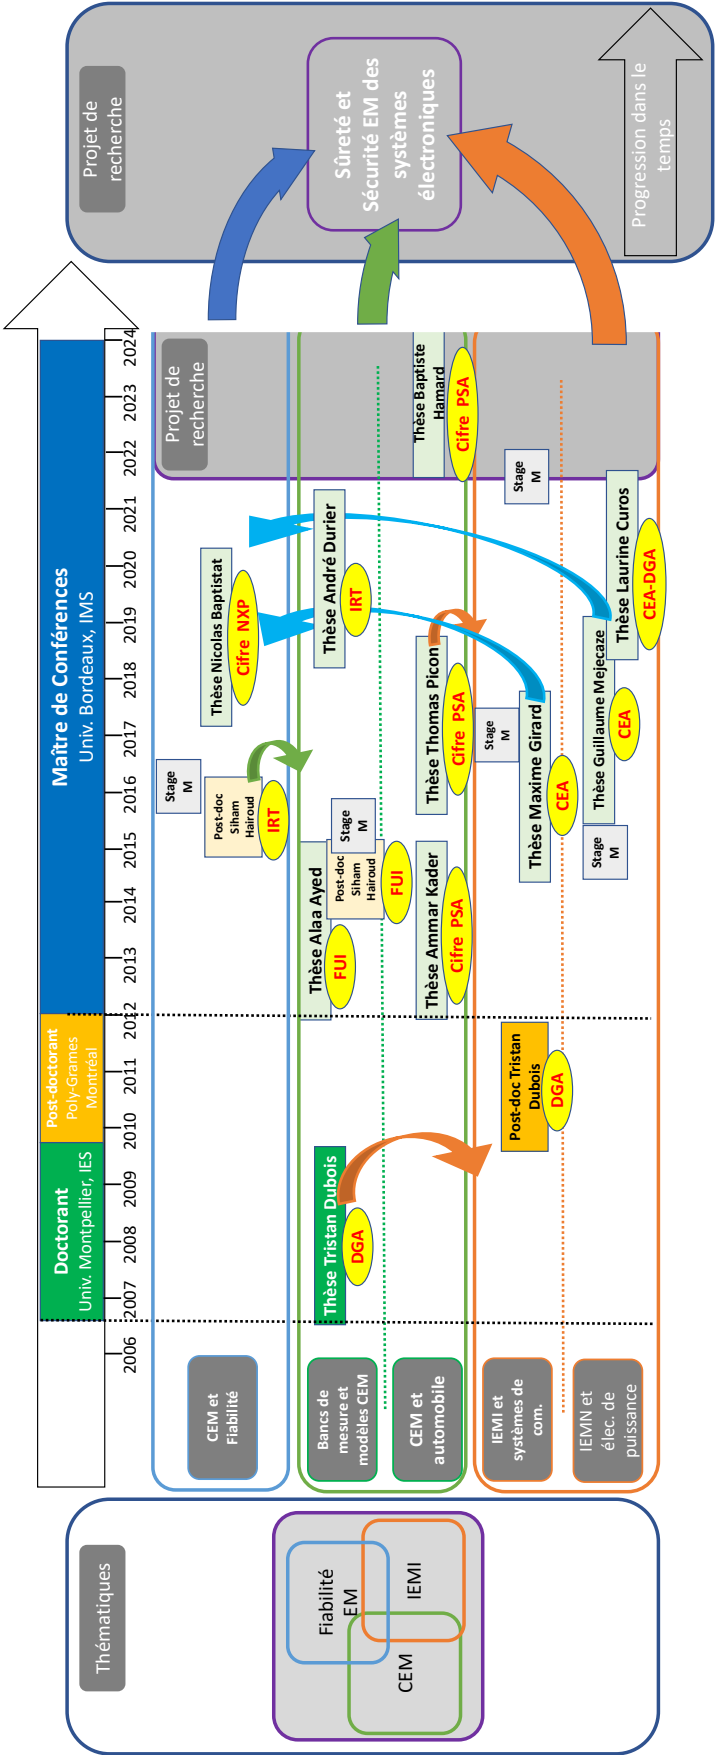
Projet de recherche

Sûreté et Sécurité EM des systèmes électroniques

Progression dans le temps

Maître de Conférences
Univ. Bordeaux, IMS

Post-doctorant
Poly-Grames Montréal

Doctorant
Univ. Montpellier, IES

2006 2007 2008 2009 2010 2011 2012 2013 2014 2015 2016 2017 2018 2019 2020 2021 2022 2023 2024

Projet de recherche

Thèse Baptiste Hamard
Cifre PSA

Stage M

Thèse André Durier
IRT

Thèse Nicolas Baptistat
Cifre NXP

Thèse Laurine Curos
CEA-DGA

Thèse Guillaume Mejecaze
CEA

Thèse Thomas Picon
Cifre PSA

Stage M

Thèse Maxime Girard
CEA

Stage M

Post-doc Siham Hairoud
IRT

Stage M

Post-doc Siham Hairoud
FUI

Stage M

Thèse Alaa Ayed
FUI

Thèse Ammar Kader
Cifre PSA

Stage M

Post-doc Tristan Dubois
DGA

Thèse Tristan Dubois
DGA

CEM et Fiabilité

Bancs de mesure et modèles CEM

CEM et automobile

IEMI et systèmes de com.

IEMN et élec. de puissance

Thématiques

Fiabilité EM

IEMI

CEM